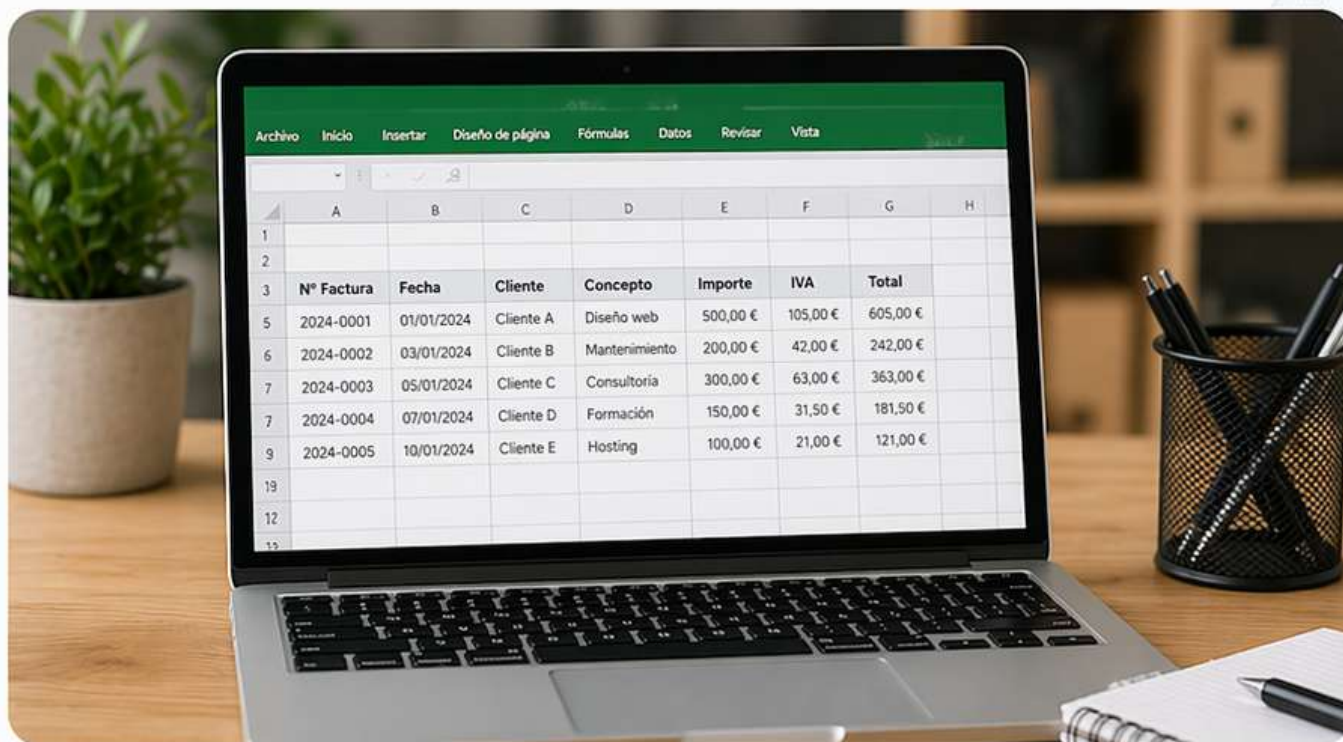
Archivo Inicio Insertar Diseño de página Fórmulas Datos Revisar Vista

| | A | B | C | D | E | F | G | H |
|---|---|---|---|---|---|---|---|---|
| 1 | | | | | | | | |
| 2 | | | | | | | | |
| 3 | Nº Factura | Fecha | Cliente | Concepto | Importe | IVA | Total | |
| 5 | 2024-0001 | 01/01/2024 | Cliente A | Diseño web | 500,00 € | 105,00 € | 605,00 € | |
| 6 | 2024-0002 | 03/01/2024 | Cliente B | Mantenimiento | 200,00 € | 42,00 € | 242,00 € | |
| 7 | 2024-0003 | 05/01/2024 | Cliente C | Consultoría | 300,00 € | 63,00 € | 363,00 € | |
| 7 | 2024-0004 | 07/01/2024 | Cliente D | Formación | 150,00 € | 31,50 € | 181,50 € | |
| 9 | 2024-0005 | 10/01/2024 | Cliente E | Hosting | 100,00 € | 21,00 € | 121,00 € | |
| 19 | | | | | | | | |
| 12 | | | | | | | | |
| 12 | | | | | | | | |